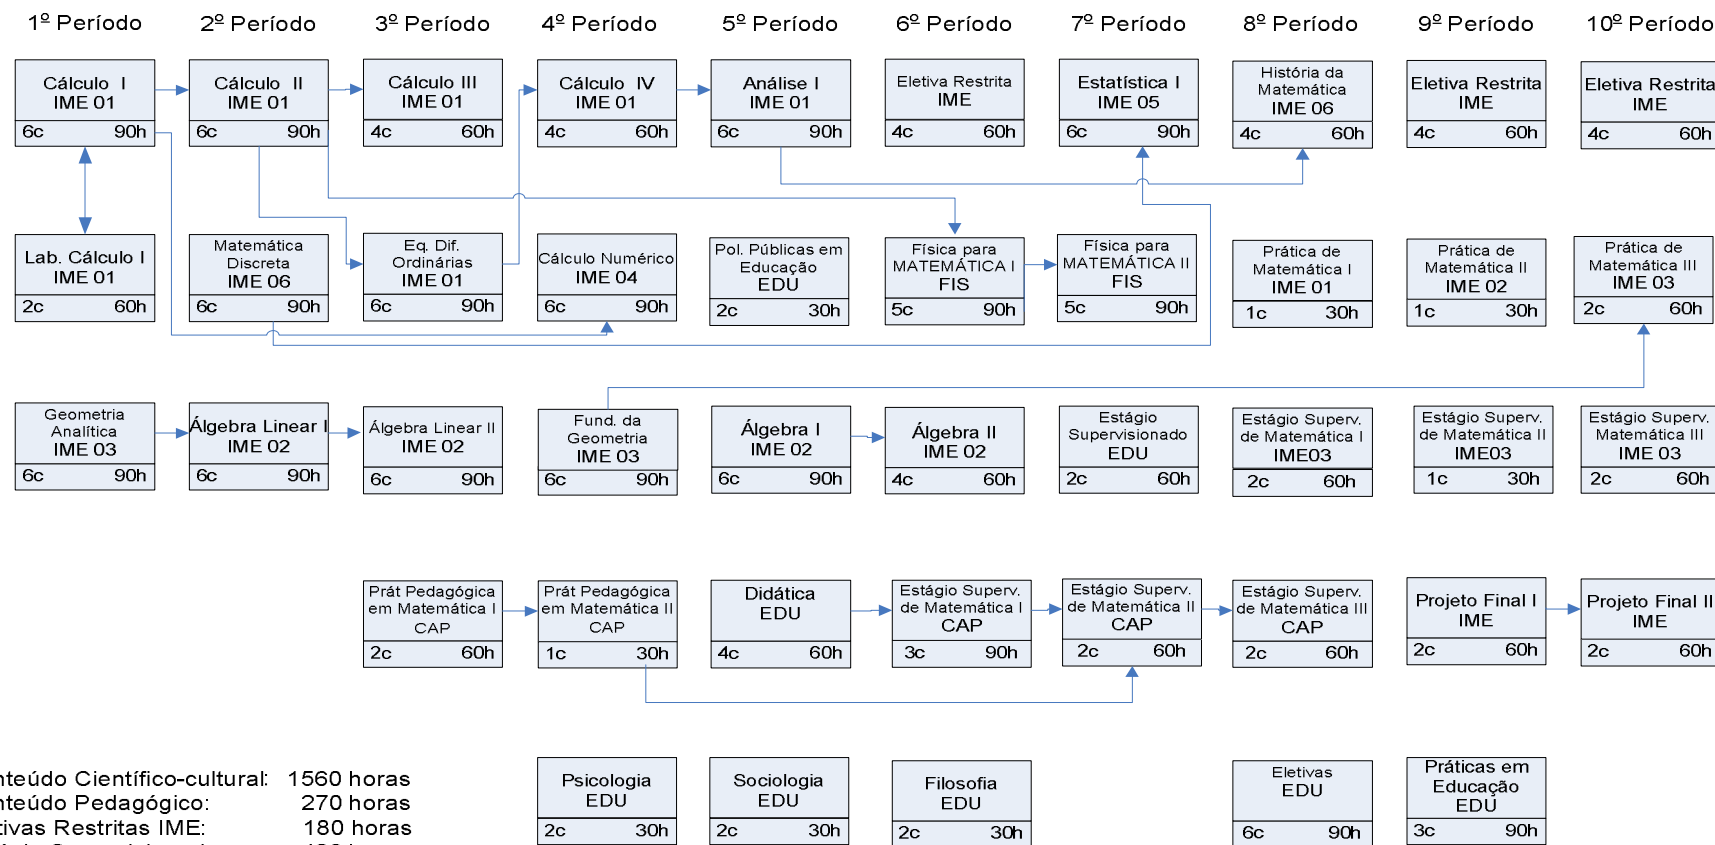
1º Período
2º Período
3º Período
4º Período
5º Período
6º Período
7º Período
8º Período
9º Período
10º Período

Cálculo I
IME 01
6c 90h

Cálculo II
IME 01
6c 90h

Cálculo III
IME 01
4c 60h

Cálculo IV
IME 01
4c 60h

Análise I
IME 01
6c 90h

Eletiva Restrita
IME
4c 60h

Estatística I
IME 05
6c 90h

História da Matemática
IME 06
4c 60h

Eletiva Restrita
IME
4c 60h

Eletiva Restrita
IME
4c 60h

Lab. Cálculo I
IME 01
2c 60h

Matemática Discreta
IME 06
6c 90h

Eq. Dif. Ordinárias
IME 01
6c 90h

Cálculo Numérico
IME 04
6c 90h

Pol. Públicas em Educação
EDU
2c 30h

Física para MATEMÁTICA I
FIS
5c 90h

Física para MATEMÁTICA II
FIS
5c 90h

Prática de Matemática I
IME 01
1c 30h

Prática de Matemática II
IME 02
1c 30h

Prática de Matemática III
IME 03
2c 60h

Geometria Analítica
IME 03
6c 90h

Álgebra Linear I
IME 02
6c 90h

Álgebra Linear II
IME 02
6c 90h

Fund. da Geometria
IME 03
6c 90h

Álgebra I
IME 02
6c 90h

Álgebra II
IME 02
4c 60h

Estágio Supervisionado
EDU
2c 60h

Estágio Superv. de Matemática I
IME03
2c 60h

Estágio Superv. de Matemática II
IME03
1c 30h

Estágio Superv. Matemática III
IME 03
2c 60h

Prát Pedagógica em Matemática I
CAP
2c 60h

Prát Pedagógica em Matemática II
CAP
1c 30h

Didática
EDU
4c 60h

Estágio Superv. de Matemática I
CAP
3c 90h

Estágio Superv. de Matemática II
CAP
2c 60h

Estágio Superv. de Matemática III
CAP
2c 60h

Projeto Final I
IME
2c 60h

Projeto Final II
IME
2c 60h

nteúdo Científico-cultural: 1560 horas
nteúdo Pedagógico: 270 horas
tivas Restritas IME: 180 horas

Psicologia
EDU
2c 30h

Sociologia
EDU
2c 30h

Filosofia
EDU
2c 30h

Eletivas
EDU
6c 90h

Práticas em Educação
EDU
3c 90h